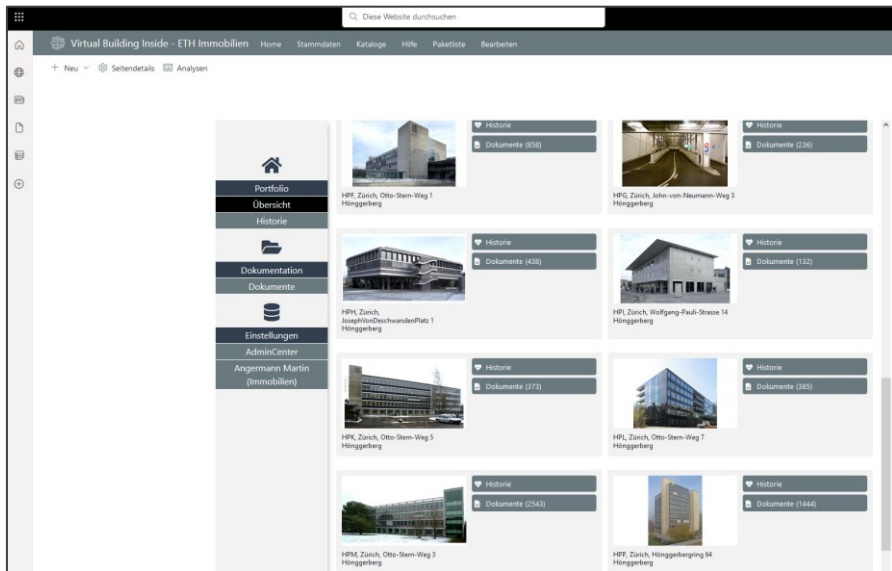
Diese Website durchsuchen

Virtual Building Inside - ETH Immobilien Home Stammdaten Kataloge Hilfe Paketliste Bearbeiten

+ Neu Seitendetails Analysen

Portfolio
Übersicht
Historie

Dokumentation
Dokumente

Einstellungen
AdminCenter
Angermann Martin (Immobilien)

Historie
Dokumente (858)
HPF, Zürich, Otto-Stern-Weg 1
Hönggerberg

Historie
Dokumente (236)
HPG, Zürich, John-von-Neumann-Weg 3
Hönggerberg

Historie
Dokumente (438)
HPH, Zürich, JosephVonDeschwandenPlatz 1
Hönggerberg

Historie
Dokumente (132)
HPI, Zürich, Wolfgang-Pauli-Strasse 14
Hönggerberg

Historie
Dokumente (373)
HPK, Zürich, Otto-Stern-Weg 5
Hönggerberg

Historie
Dokumente (385)
HPL, Zürich, Otto-Stern-Weg 7
Hönggerberg

Historie
Dokumente (2543)
HPM, Zürich, Otto-Stern-Weg 3
Hönggerberg

Historie
Dokumente (1444)
HPP, Zürich, Hönggerbergring 64
Hönggerberg